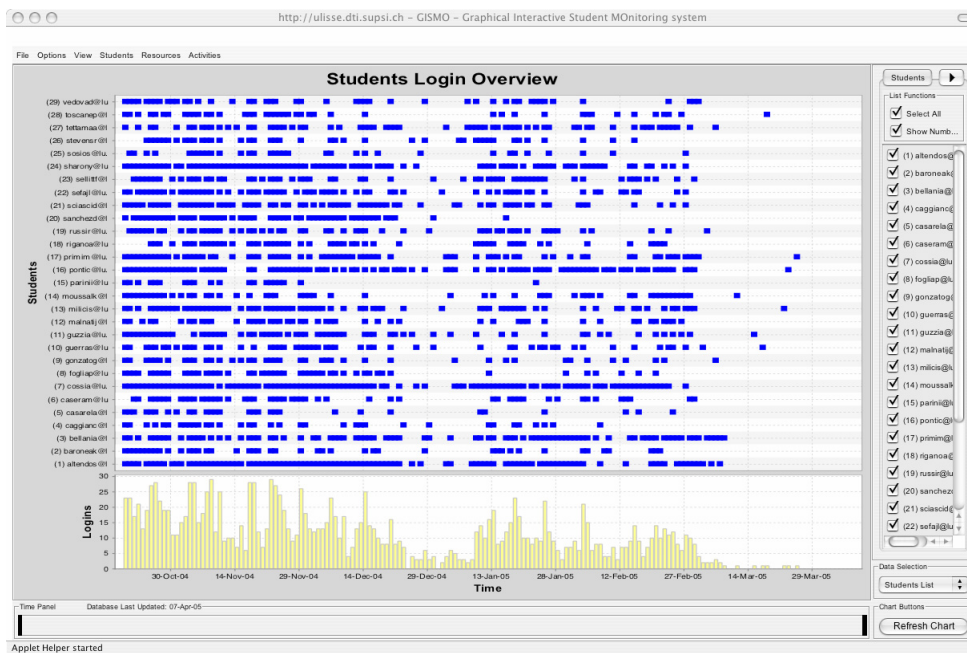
http://ulisse.dti.supsi.ch - GISMO - Graphical Interactive Student MOnitoring system

File Options View Students Resources Activities

Students Login Overview

(29) vedovad@lu
(28) toscanep@l
(27) tettamaa@l
(26) stevensr@l
(25) sosios@lu.
(24) sharony@lu
(23) sellittf@l
(22) sefajl@lu.
(21) sciascid@l
(20) sanchezd@l
(19) russir@lu.
(18) riganoa@lu
(17) primim@lu
(16) pontic@lu.
(15) parinii@lu
(14) moussalk@l
(13) milicis@lu
(12) malnatij@l
(11) guzzia@lu
(10) guerras@lu
(9) gonzatog@l
(8) fogliap@lu
(7) cossia@lu.
(6) caseram@l
(5) casarela@l
(4) caggianc@l
(3) bellania@l
(2) baroneak@l
(1) altendos@l

Students

30
25
20
15
10
5
0

Logins

30-Oct-04 14-Nov-04 29-Nov-04 14-Dec-04 29-Dec-04 13-Jan-05 28-Jan-05 12-Feb-05 27-Feb-05 14-Mar-05 29-Mar-05

Time

Students

List Functions
Select All
Show Numb...

(1) altendos@
(2) baroneak@
(3) bellania@
(4) caggianc@
(5) casarela@
(6) caseram@
(7) cossia@lu
(8) fogliap@l
(9) gonzatog@
(10) guerras@
(11) guzzia@l
(12) malnatij@
(13) milicis@l
(14) moussalk
(15) parinii@l
(16) pontic@l
(17) primim@l
(18) riganoa@
(19) russir@l
(20) sanchez
(21) sciascid
(22) sefajl@l

Data Selection
Students List

Time Panel Database Last Updated: 07-Apr-05

Chart Buttons
Refresh Chart

Applet Helper started